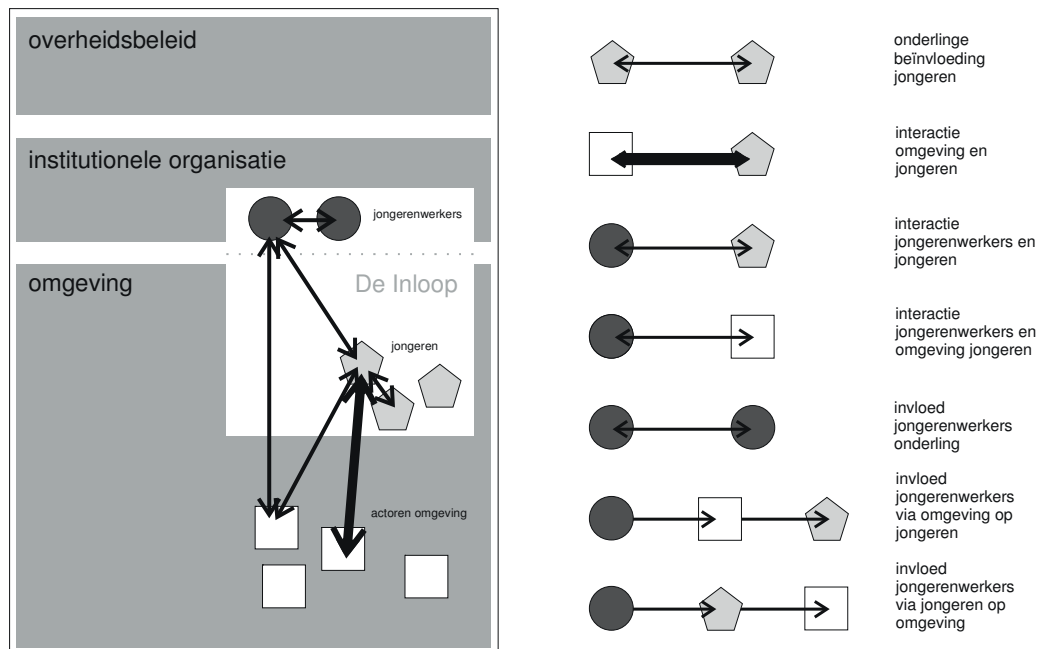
overheidsbeleid

institutionele organisatie

jongerenwerkers

omgeving

De Inloop

jongeren

actoren omgeving

onderlinge beïnvloeding jongeren

interactie omgeving en jongeren

interactie jongerenwerkers en jongeren

interactie jongerenwerkers en omgeving jongeren

invloed jongerenwerkers onderling

invloed jongerenwerkers via omgeving op jongeren

invloed jongerenwerkers via jongeren op omgeving